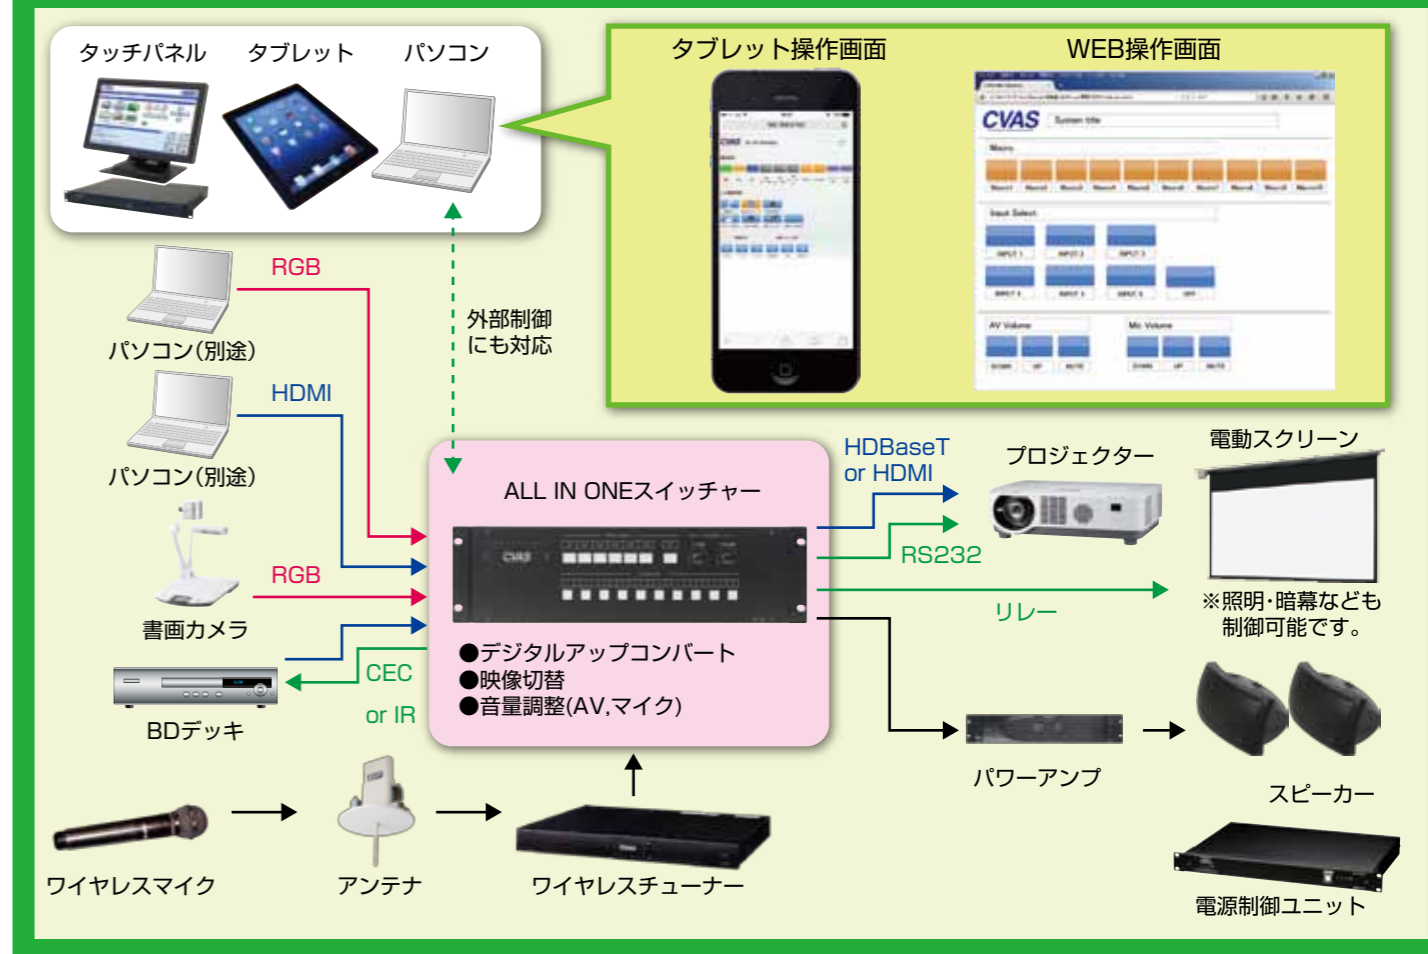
タッチパネル　タブレット　パソコン

タブレット操作画面

WEB操作画面

CVAS

外部制御
にも対応

RGB

パソコン(別途)

HDMI

パソコン(別途)

RGB

書画カメラ

CEC

or IR

BDデッキ

ALL IN ONEスイッチャー

CVAS

●デジタルアップコンバート
●映像切替
●音量調整(AV,マイク)

HDBaseT
or HDMI

RS232

リレー

プロジェクター

電動スクリーン

※照明･暗幕なども
制御可能です。

パワーアンプ

スピーカー

電源制御ユニット

ワイヤレスマイク

アンテナ

ワイヤレスチューナー